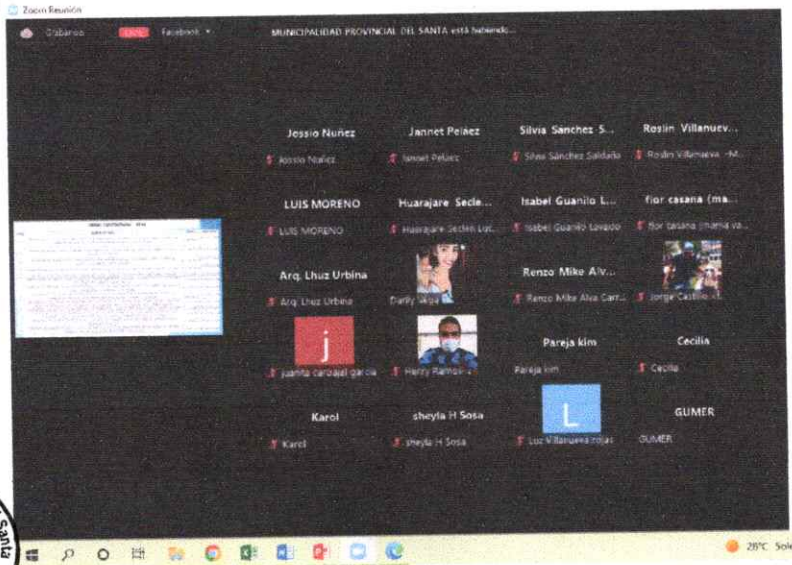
Zoom Reunión

Grabando LIVE Facebook

MUNICIPALIDAD PROVINCIAL DEL SANTA está hablando...

Jossio Nuñez
Jossio Nuñez

Jannet Pelaez
Jannet Pelaez

Silvia Sanchez S...
Silvia Sanchez Saldaña

Roslin Villanuev...
Roslin Villanueva -M...

LUIS MORENO
LUIS MORENO

Huarajare Secle...
Huarajare Seclen Lui...

Isabel Guanilo L...
Isabel Guanilo Lavado

flor casana (ma...
flor casana (maria va...

Arq. Lhuz Urbina
Arq. Lhuz Urbina

Darlly Skiya

Renzo Mike Alv...
Renzo Mike Alva Carr...

Jorge Castillo

j
juanita carbajal garcia

Henry Ramos

Pareja kim
Pareja kim

Cecilia
Cecilia

Karol
Karol

sheyla H Sosa
sheyla H Sosa

L
Luz Villanueva rojas

GUMER
GUMER

28°C Sol

Santa